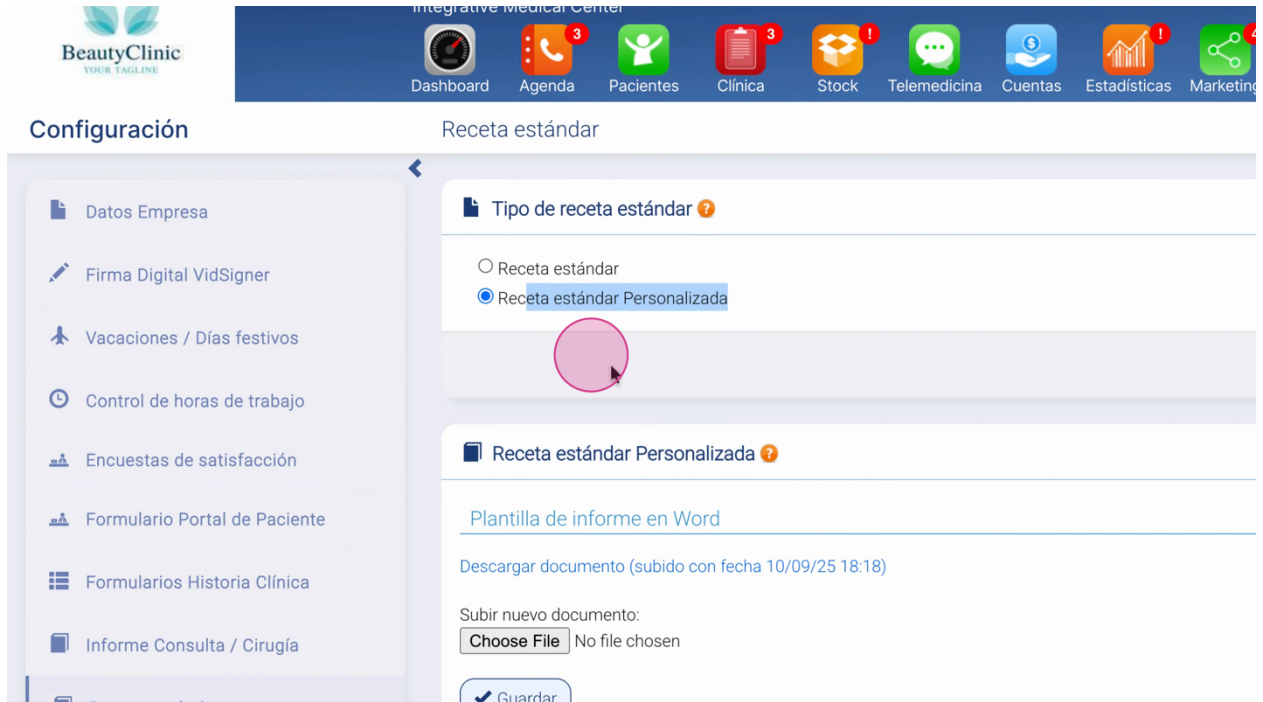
BeautyClinic
YOUR TAGLINE

Integrative Medical Center

Dashboard
3
Agenda
Pacientes
3
Clínica
!
Stock
Telemedicina
Cuentas
!
Estadísticas
4
Marketing

Configuración

Receta estándar

Datos Empresa

Firma Digital VidSigner

Vacaciones / Días festivos

Control de horas de trabajo

Encuestas de satisfacción

Formulario Portal de Paciente

Formularios Historia Clínica

Informe Consulta / Cirugía

Tipo de receta estándar ?

Receta estándar

Receta estándar Personalizada

Receta estándar Personalizada ?

Plantilla de informe en Word

Descargar documento (subido con fecha 10/09/25 18:18)

Subir nuevo documento:
Choose File No file chosen

Guardar